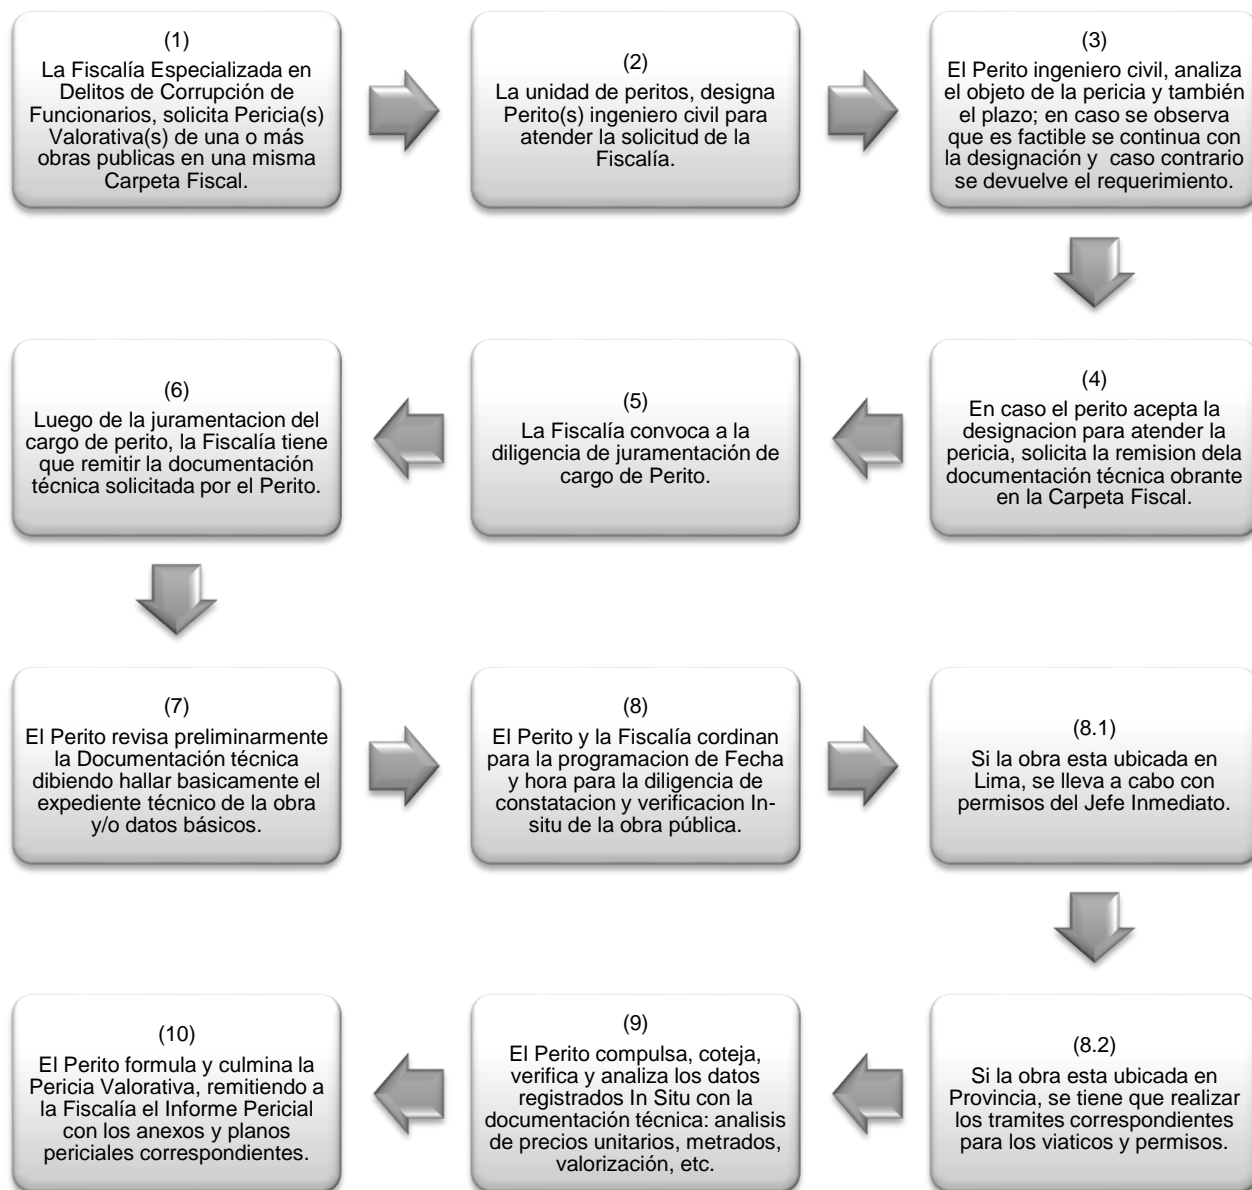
(1)
La Fiscalía Especializada en Delitos de Corrupción de Funcionarios, solicita Pericia(s) Valorativa(s) de una o más obras publicas en una misma Carpeta Fiscal.

(2)
La unidad de peritos, designa Perito(s) ingeniero civil para atender la solicitud de la Fiscalía.

(3)
El Perito ingeniero civil, analiza el objeto de la pericia y también el plazo; en caso se observa que es factible se continua con la designación y caso contrario se devuelve el requerimiento.

(4)
En caso el perito acepta la designacion para atender la pericia, solicita la remision dela documentación técnica obrante en la Carpeta Fiscal.

(5)
La Fiscalía convoca a la diligencia de juramentación de cargo de Perito.

(6)
Luego de la juramentacion del cargo de perito, la Fiscalía tiene que remitir la documentación técnica solicitada por el Perito.

(7)
El Perito revisa preliminarmente la Documentación técnica dibiendo hallar basicamente el expediente técnico de la obra y/o datos básicos.

(8)
El Perito y la Fiscalía cordinan para la programacion de Fecha y hora para la diligencia de constatacion y verificacion Insitu de la obra pública.

(8.1)
Si la obra esta ubicada en Lima, se lleva a cabo con permisos del Jefe Inmediato.

(8.2)
Si la obra esta ubicada en Provincia, se tiene que realizar los tramites correspondientes para los viaticos y permisos.

(9)
El Perito compulsa, coteja, verifica y analiza los datos registrados In Situ con la documentación técnica: analisis de precios unitarios, metrados, valorización, etc.

(10)
El Perito formula y culmina la Pericia Valorativa, remitiendo a la Fiscalía el Informe Pericial con los anexos y planos periciales correspondientes.